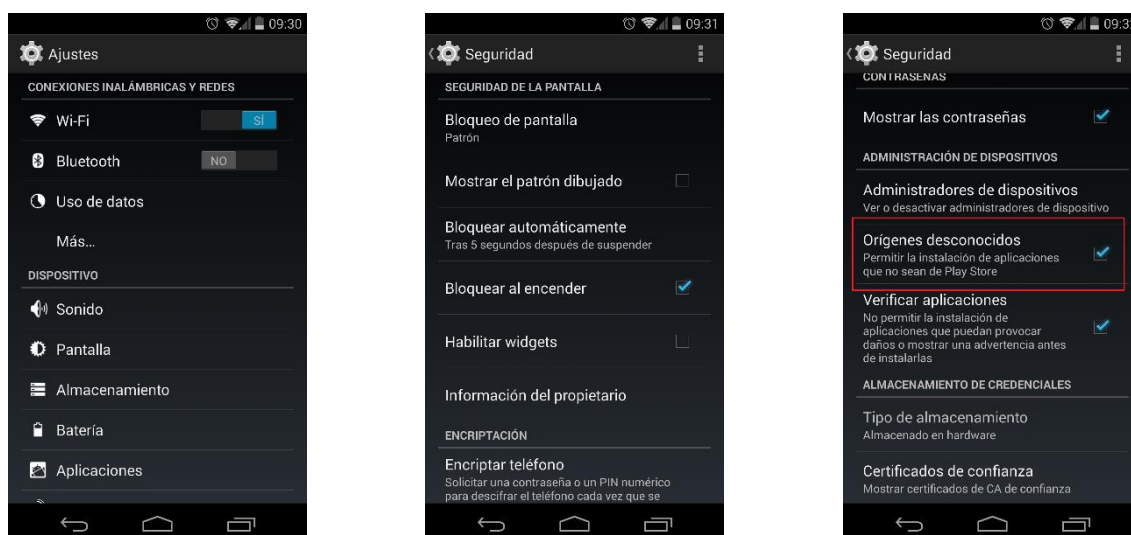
09:30

Ajustes

CONEXIONES INALÁMBRICAS Y REDES

Wi-Fi SÍ

Bluetooth NO

Uso de datos

Más...

DISPOSITIVO

Sonido

Pantalla

Almacenamiento

Batería

Aplicaciones

09:31

Seguridad

SEGURIDAD DE LA PANTALLA

Bloqueo de pantalla
Patrón

Mostrar el patrón dibujado

Bloquear automáticamente
Tras 5 segundos después de suspender

Bloquear al encender

Habilitar widgets

Información del propietario

ENCRIPTACIÓN

Encriptar teléfono
Solicitar una contraseña o un PIN numérico para descifrar el teléfono cada vez que se

09:3

Seguridad

CONTRASEÑAS

Mostrar las contraseñas

ADMINISTRACIÓN DE DISPOSITIVOS

Administradores de dispositivos
Ver o desactivar administradores de dispositivo

Orígenes desconocidos
Permitir la instalación de aplicaciones que no sean de Play Store

Verificar aplicaciones
No permitir la instalación de aplicaciones que puedan provocar daños o mostrar una advertencia antes de instalarlas

ALMACENAMIENTO DE CREDENCIALES

Tipo de almacenamiento
Almacenado en hardware

Certificados de confianza
Mostrar certificados de CA de confianza